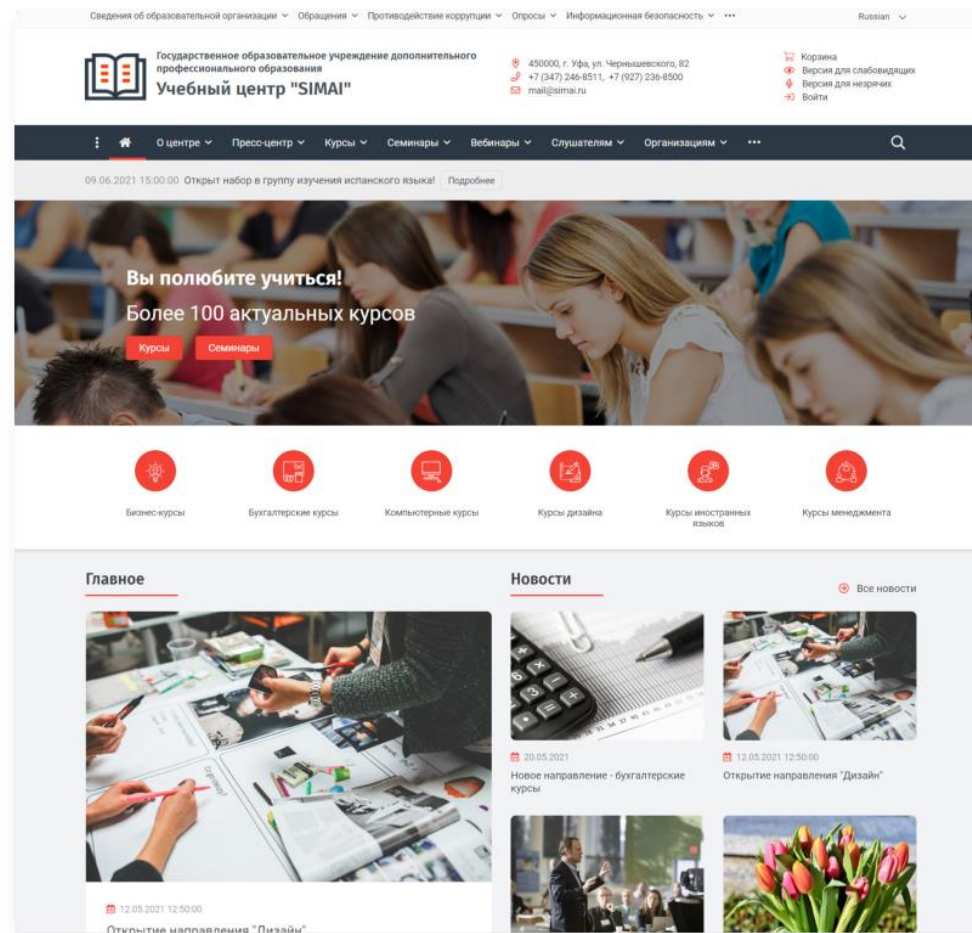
Сведения об образовательной организации ⌄ Обращения ⌄ Противодействие коррупции ⌄ Опросы ⌄ Информационная безопасность ⌄ ··· Russian ⌄

Государственное образовательное учреждение дополнительного профессионального образования
Учебный центр "SIMAI"

450000, г. Уфа, ул. Чернышевского, 82
+7 (347) 246-8511, +7 (927) 236-8500
mail@simai.ru

Корзина
Версия для слабовидящих
Версия для незрячих
Войти

О центре ⌄ Пресс-центр ⌄ Курсы ⌄ Семинары ⌄ Вебинары ⌄ Слушателям ⌄ Организациям ⌄ ···

09.06.2021 15:00:00 Открыт набор в группу изучения испанского языка! Подробнее

Вы полюбите учиться!
Более 100 актуальных курсов
Курсы Семинары

Бизнес-курсы
Бухгалтерские курсы
Компьютерные курсы
Курсы дизайна
Курсы иностранных языков
Курсы менеджмента

Главное

Новости
Все новости

20.05.2021
Новое направление - бухгалтерские курсы

12.05.2021 12:50:00
Открытие направления "Дизайн"

12.05.2021 12:50:00
Открытие направления "Дизайн"